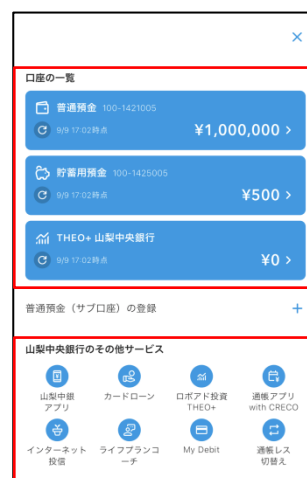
×

口座の一覧

普通預金 100-1421005
9/9 17:02時点 ¥1,000,000 >

貯蓄用預金 100-1425005
9/9 17:02時点 ¥500 >

THEO+ 山梨中央銀行
9/9 17:02時点 ¥0 >

普通預金（サブ口座）の登録 +

山梨中央銀行のその他サービス

山梨中銀アプリ
カードローン
ロボアド投資 THEO+
通帳アプリ with CRECO
インターネット投信
ライフプランコーチ
My Debit
通帳レス切替え